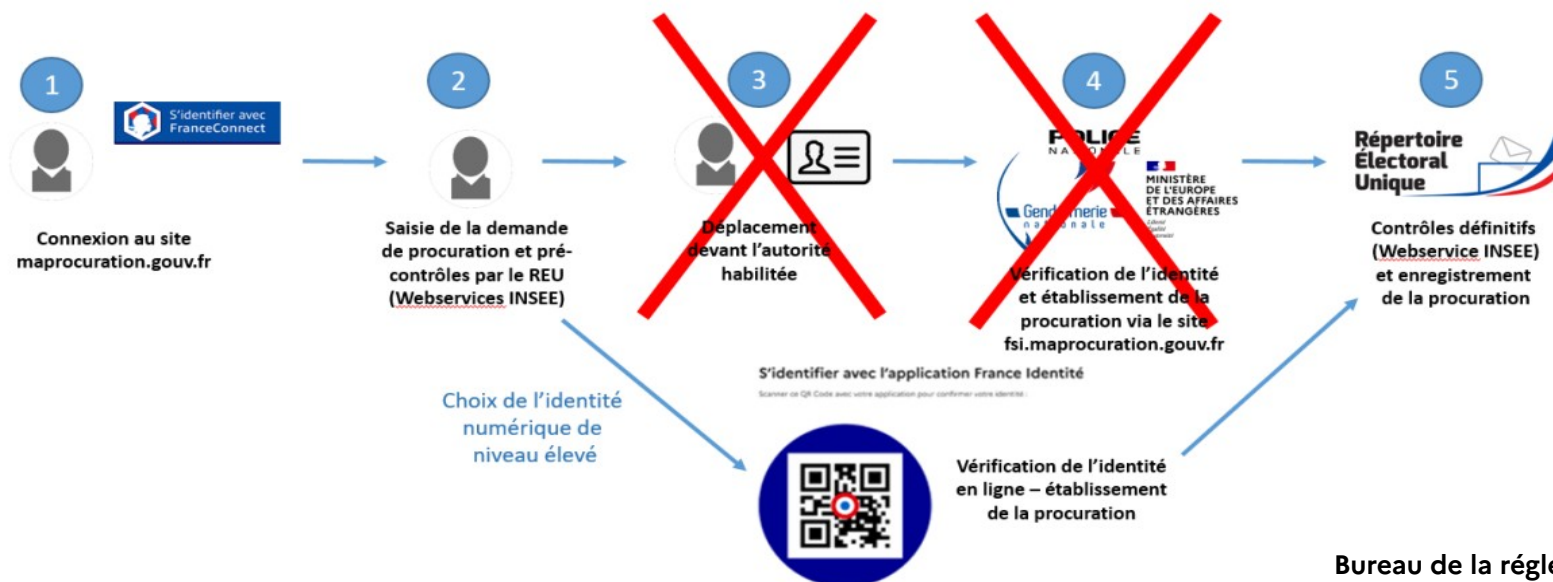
1

S'identifier avec FranceConnect

Connexion au site maprocuration.gouv.fr

2

Saisie de la demande de procuration et pré-contrôles par le REU (Webservices INSEE)

3

Déplacement devant l'autorité habilitée

4

POLICE NATIONALE

Gendarmerie nationale

MINISTÈRE DE L'EUROPE ET DES AFFAIRES ÉTRANGÈRES

Vérification de l'identité et établissement de la procuration via le site fsi.maprocuration.gouv.fr

5

Répertoire Électoral Unique

Contrôles définitifs (Webservice INSEE) et enregistrement de la procuration

S'identifier avec l'application France Identité

Scanner ce QR Code avec votre application pour confirmer votre identité :

Choix de l'identité numérique de niveau élevé

Vérification de l'identité en ligne – établissement de la procuration

Bureau de la régle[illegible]